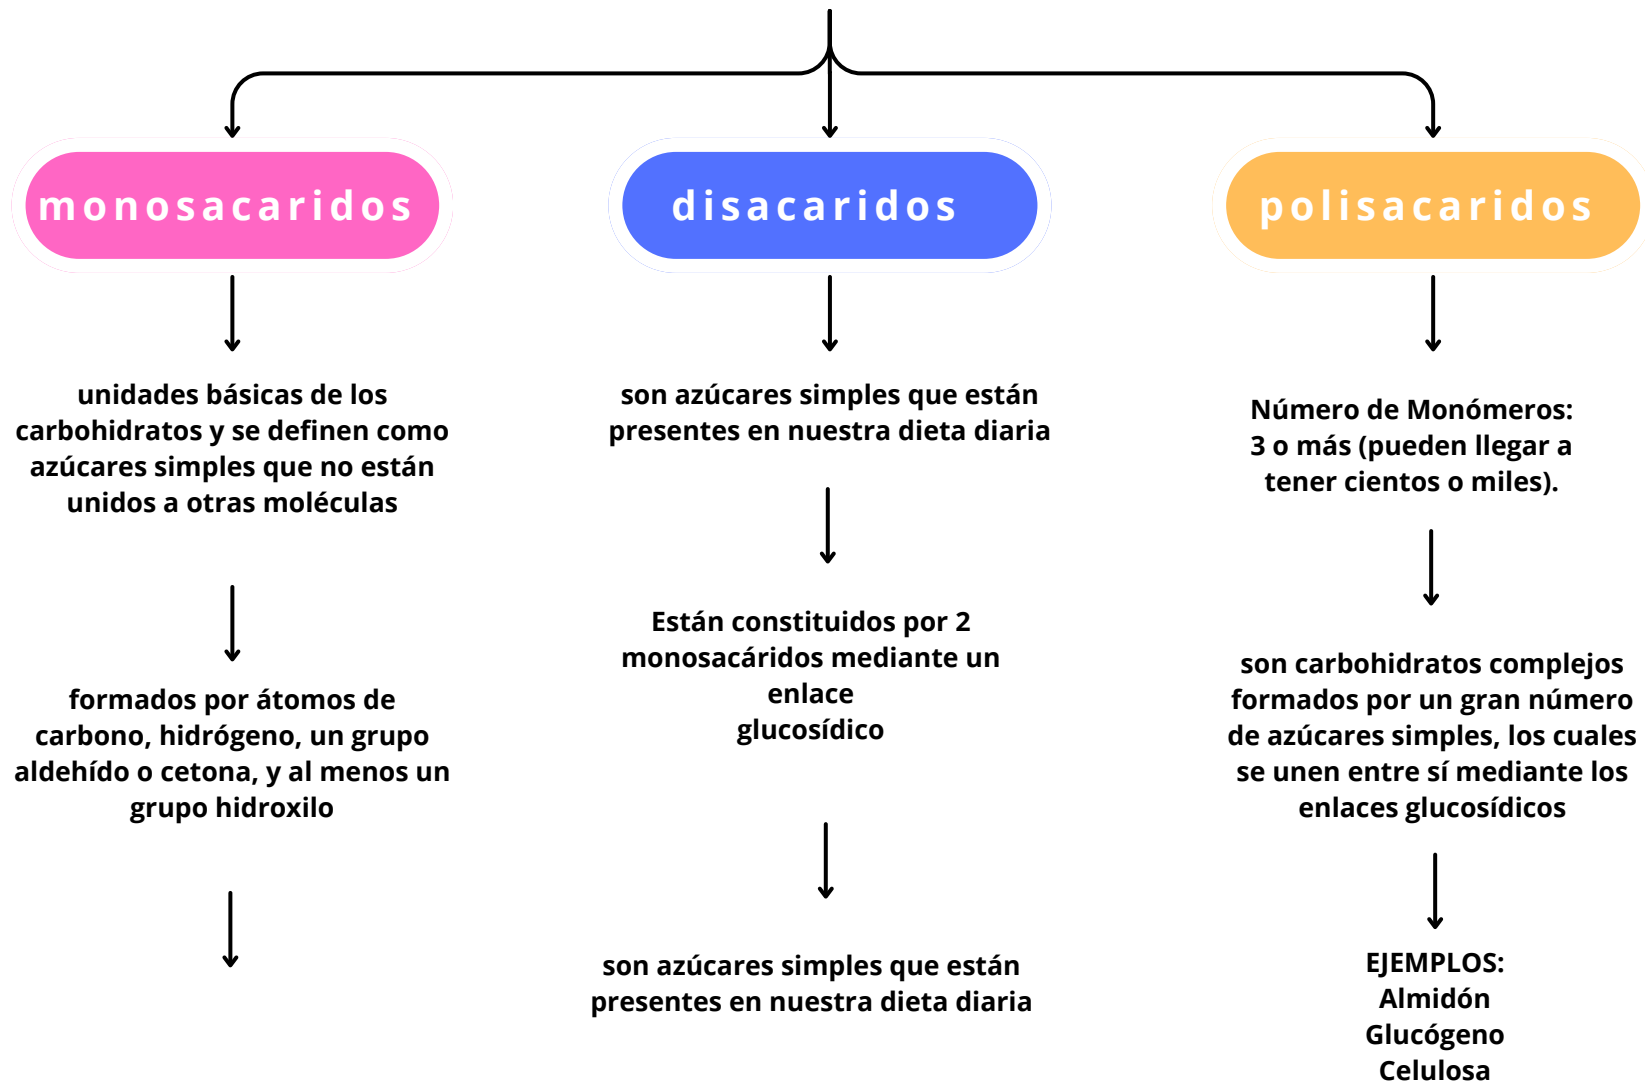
monosacaridos

unidades básicas de los carbohidratos y se definen como azúcares simples que no están unidos a otras moléculas

formados por átomos de carbono, hidrógeno, un grupo aldehído o cetona, y al menos un grupo hidroxilo

disacaridos

son azúcares simples que están presentes en nuestra dieta diaria

Están constituidos por 2 monosacáridos mediante un enlace glucosídico

son azúcares simples que están presentes en nuestra dieta diaria

polisacaridos

Número de Monómeros: 3 o más (pueden llegar a tener cientos o miles).

son carbohidratos complejos formados por un gran número de azúcares simples, los cuales se unen entre sí mediante los enlaces glucosídicos

EJEMPLOS:
Almidón
Glucógeno
Celulosa